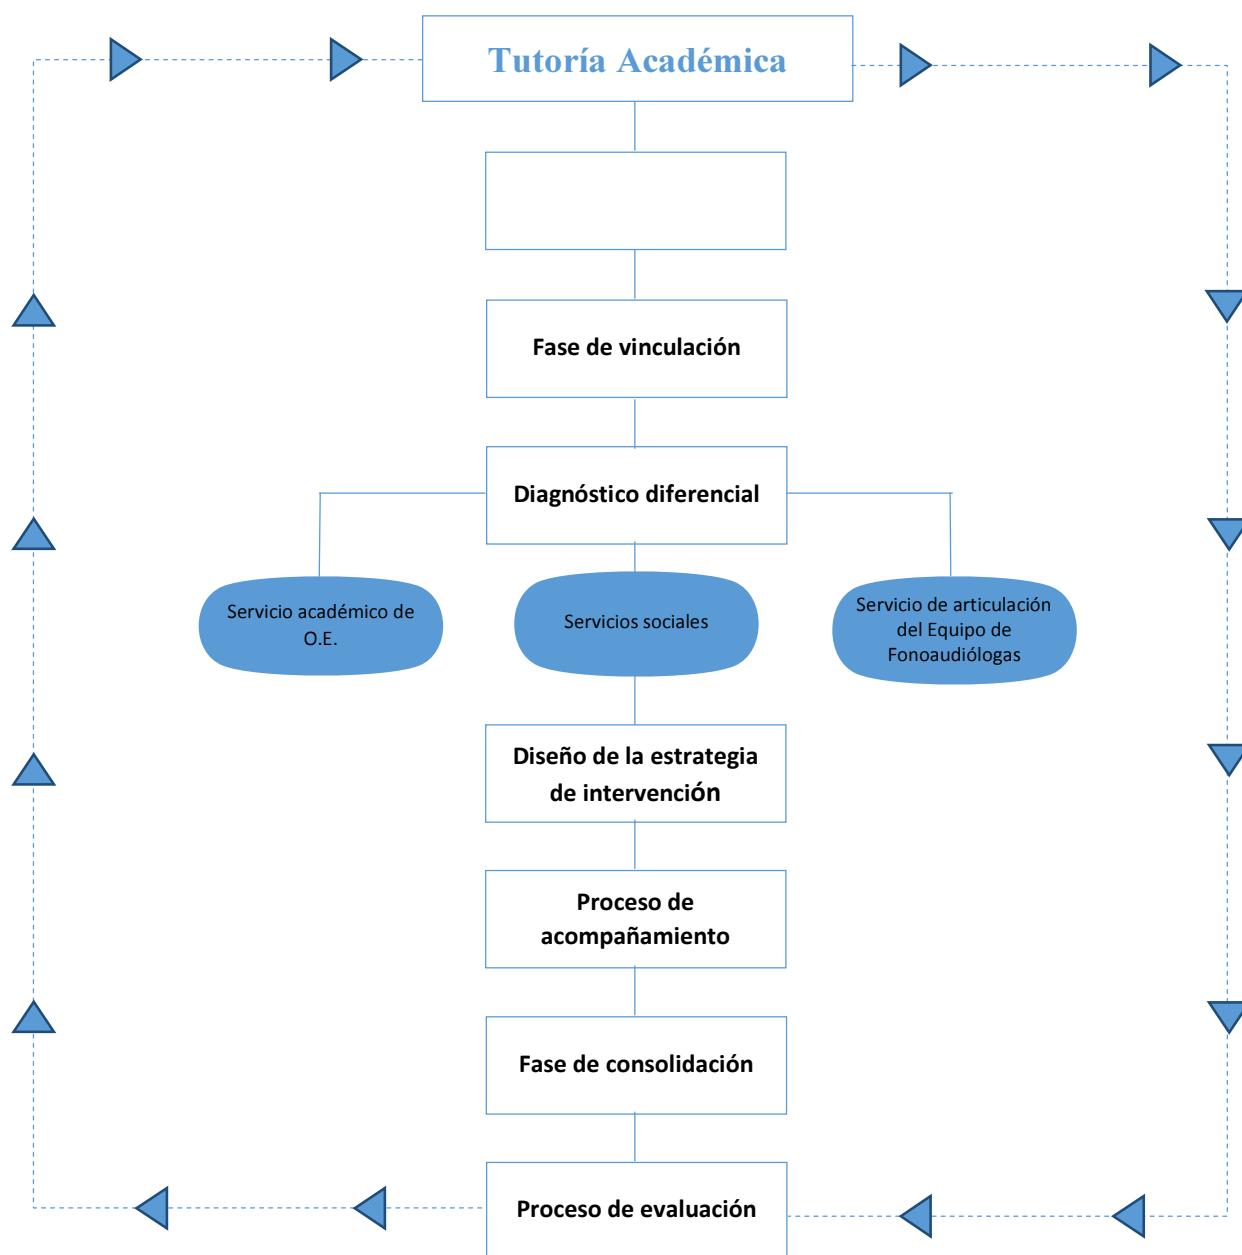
Tutoría Académica

Fase de vinculación

Diagnóstico diferencial

Servicio académico de O.E.

Servicios sociales

Servicio de articulación del Equipo de Fonoaudiólogas

Diseño de la estrategia de intervención

Proceso de acompañamiento

Fase de consolidación

Proceso de evaluación